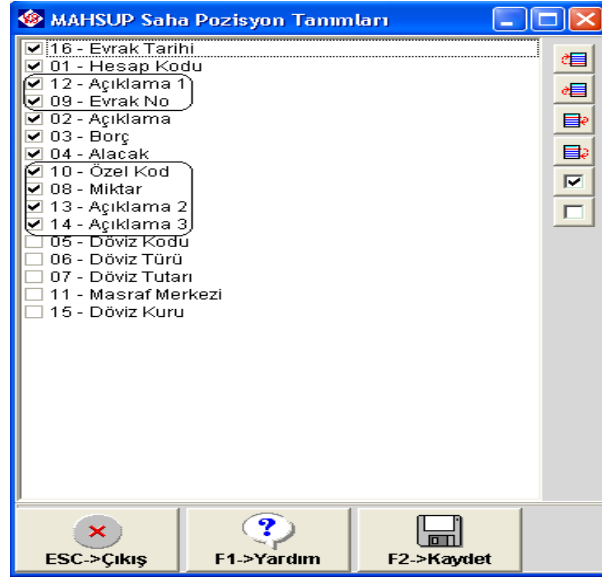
MAHSUP Saha Pozisyon Tanımları

16 - Evrak Tarihi
01 - Hesap Kodu
12 - Açıklama 1
09 - Evrak No
02 - Açıklama
03 - Borç
04 - Alacak
10 - Özel Kod
08 - Miktar
13 - Açıklama 2
14 - Açıklama 3
05 - Döviz Kodu
06 - Döviz Türü
07 - Döviz Tutarı
11 - Masraf Merkezi
15 - Döviz Kuru

ESC->Çıkış
F1->Yardım
F2->Kaydet